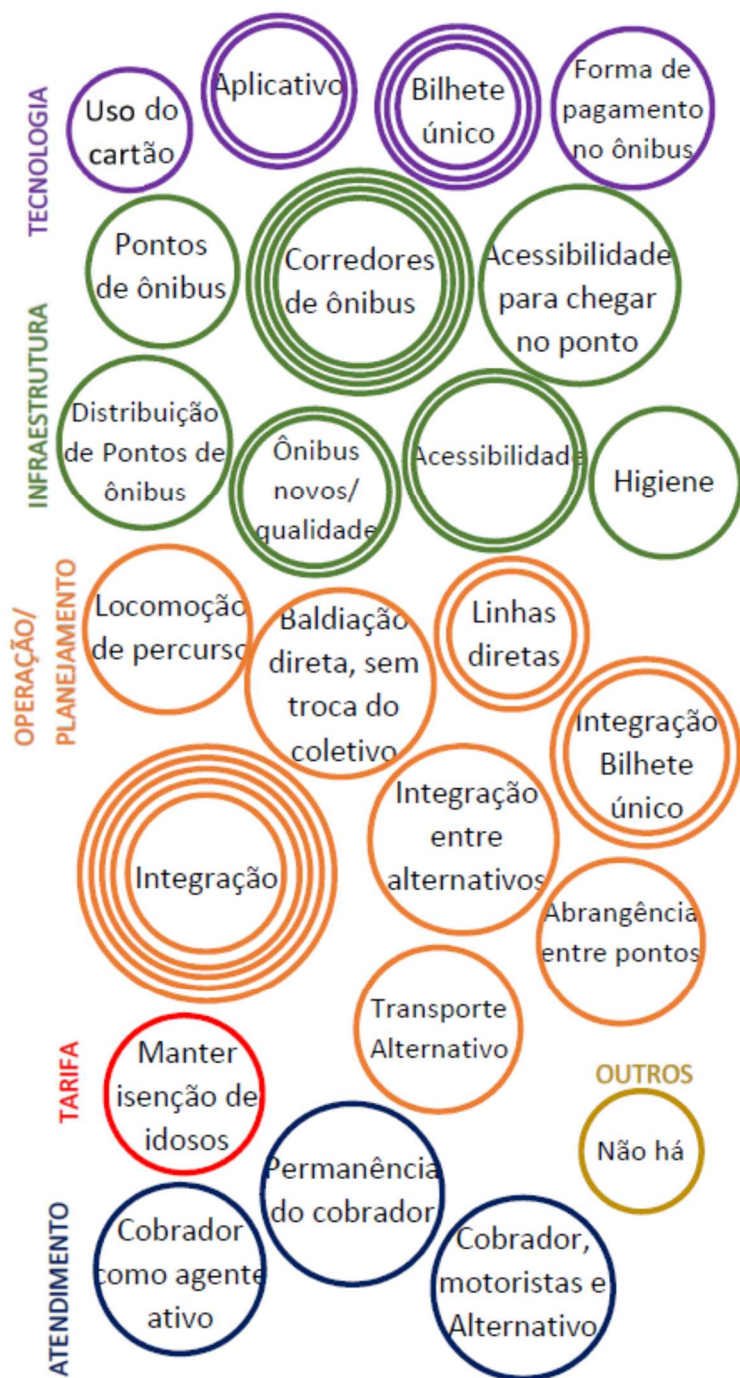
TECNOLOGIA

Uso do cartão

Aplicativo

Bilhete único

Forma de pagamento no ônibus

INFRAESTRUTURA

Pontos de ônibus

Corredores de ônibus

Acessibilidade para chegar no ponto

Distribuição de Pontos de ônibus

Ônibus novos/ qualidade

Acessibilidade

Higiene

OPERAÇÃO/ PLANEJAMENTO

Locomoção de percurso

Baldiação direta, sem troca do coletivo

Linhas diretas

Integração Bilhete único

Integração

Integração entre alternativos

Abrangência entre pontos

Transporte Alternativo

TARIFA

Manter isenção de idosos

OUTROS

Não há

ATENDIMENTO

Permanência do cobrador

Cobrador como agente ativo

Cobrador, motoristas e Alternativo